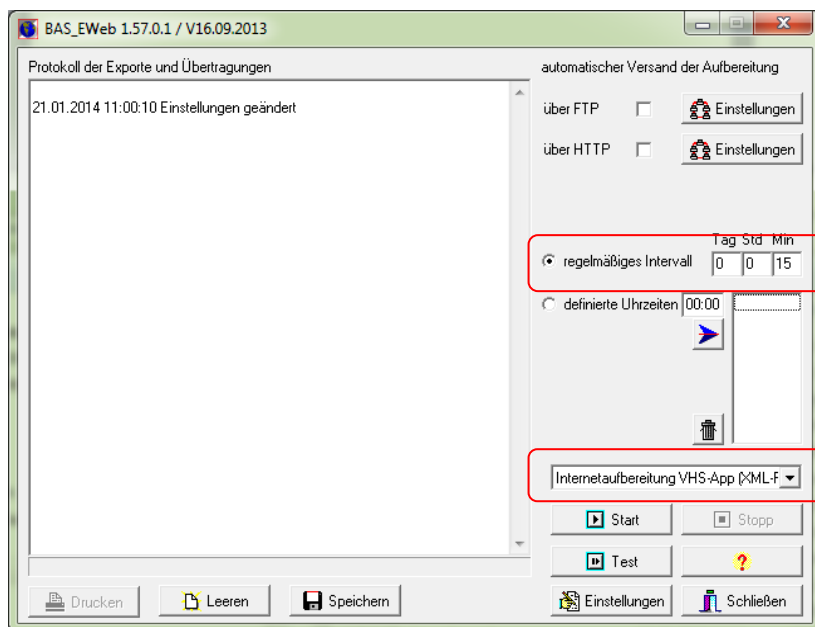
BAS_EWeb 1.57.0.1 / V16.09.2013

Protokoll der Exporte und Übertragungen

21.01.2014 11:00:10 Einstellungen geändert

automatischer Versand der Aufbereitung

über FTP Einstellungen

über HTTP Einstellungen

Tag Std Min

regelmäßiges Intervall 0 0 15

definierte Uhrzeiten 00:00

Internetaufbereitung VHS-App (XML-F

Start

Stopp

Test

?

Drucken

Leeren

Speichern

Einstellungen

Schließen